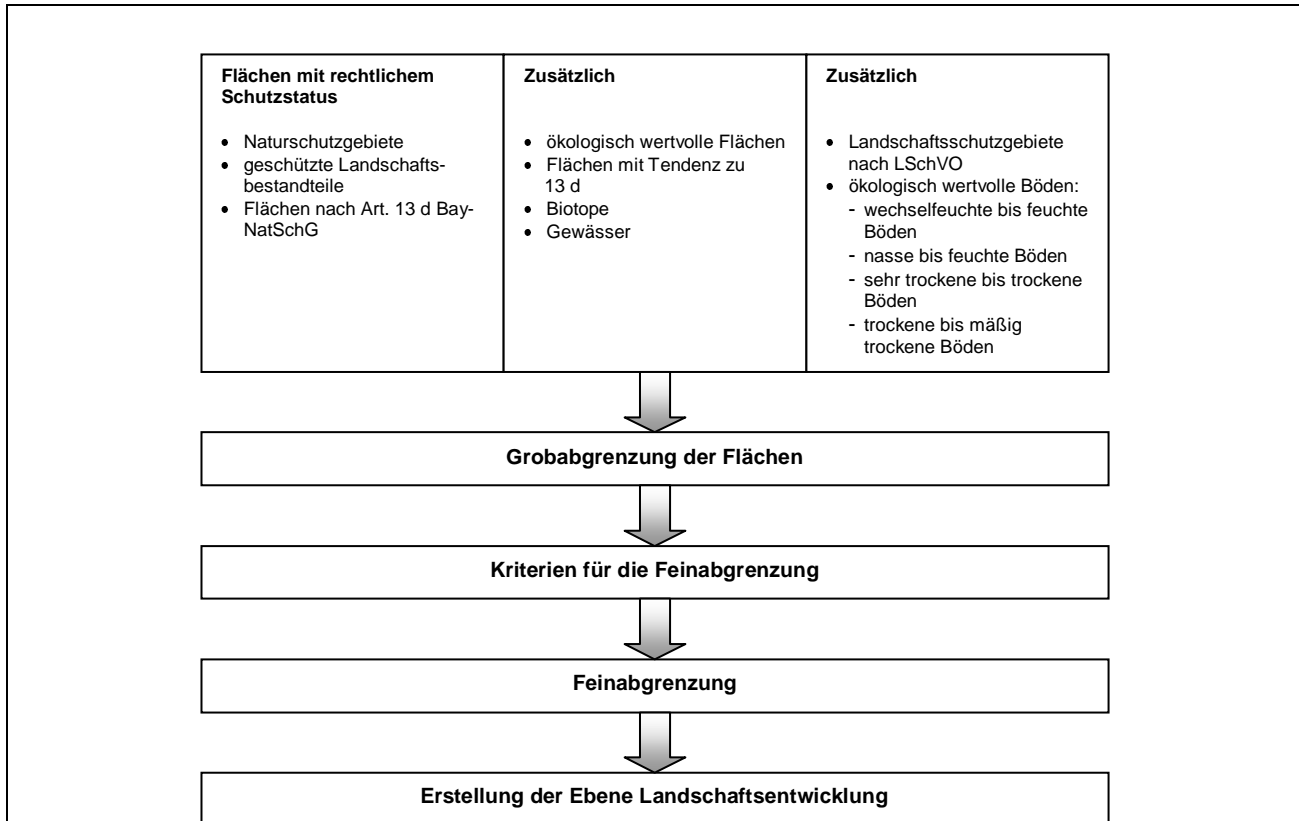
| Flächen mit rechtlichem Schutzstatus | Zusätzlich | Zusätzlich |
|---|---|---|
| • Naturschutzgebiete<br>• geschützte Landschaftsbestandteile<br>• Flächen nach Art. 13 d BayNatSchG | • ökologisch wertvolle Flächen<br>• Flächen mit Tendenz zu 13 d<br>• Biotope<br>• Gewässer | • Landschaftsschutzgebiete nach LSchVO<br>• ökologisch wertvolle Böden:<br>- wechselfeuchte bis feuchte Böden<br>- nasse bis feuchte Böden<br>- sehr trockene bis trockene Böden<br>- trockene bis mäßig trockene Böden |

Grobabgrenzung der Flächen

Kriterien für die Feinabgrenzung

Feinabgrenzung

Erstellung der Ebene Landschaftsentwicklung